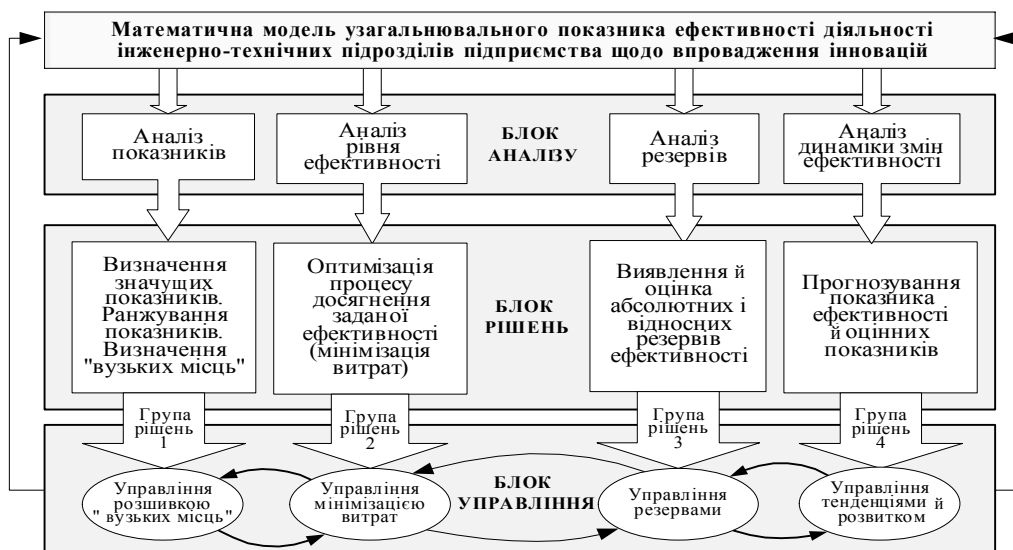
Математична модель узагальнювального показника ефективності діяльності інженерно-технічних підрозділів підприємства щодо впровадження інновацій

Аналіз показників

Аналіз рівня ефективності

БЛОК АНАЛІЗУ

Аналіз резервів

Аналіз динаміки змін ефективності

Визначення значущих показників. Ранжування показників. Визначення "вузьких місць"

Оптимізація процесу досягнення заданої ефективності (мінімізація витрат)

БЛОК РІШЕНЬ

Виявлення й оцінка абсолютних і відносних резервів ефективності

Прогнозування показника ефективності й оцінних показників

Група рішень 1

Група рішень 2

Група рішень 3

Група рішень 4

БЛОК УПРАВЛІННЯ

Управління розшивкою "вузьких місць"

Управління мінімізацією витрат

Управління резервами

Управління тенденціями й розвитком